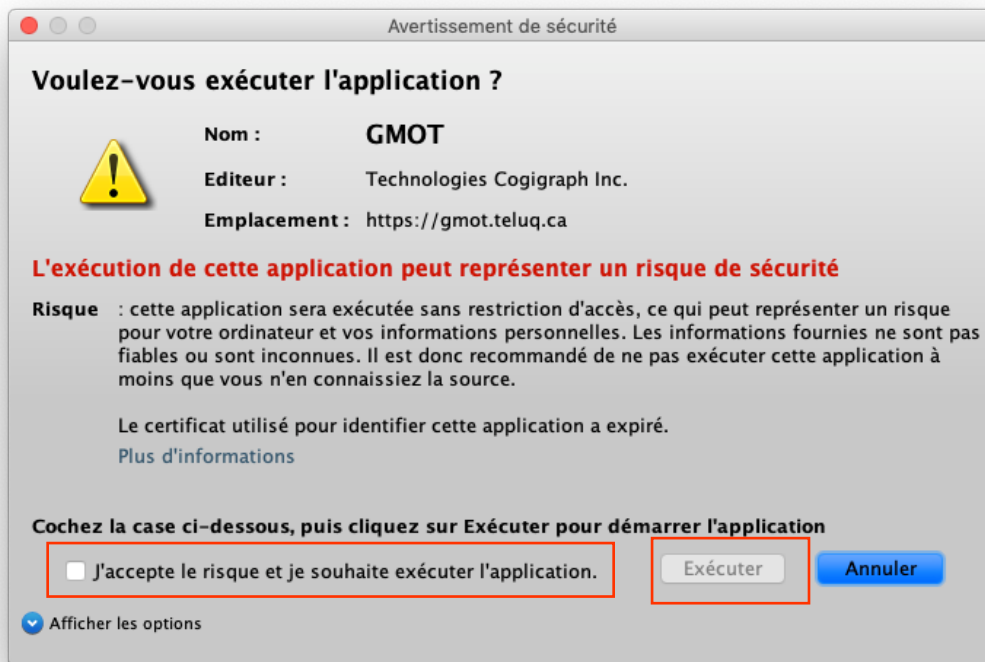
Avertissement de sécurité

Voulez-vous exécuter l'application ?

Nom : GMOT

Editeur : Technologies Cogigraph Inc.

Emplacement : https://gmot.teluq.ca

L'exécution de cette application peut représenter un risque de sécurité

Risque : cette application sera exécutée sans restriction d'accès, ce qui peut représenter un risque pour votre ordinateur et vos informations personnelles. Les informations fournies ne sont pas fiables ou sont inconnues. Il est donc recommandé de ne pas exécuter cette application à moins que vous n'en connaissiez la source.

Le certificat utilisé pour identifier cette application a expiré.

Plus d'informations

Cochez la case ci-dessous, puis cliquez sur Exécuter pour démarrer l'application

J'accepte le risque et je souhaite exécuter l'application.

Exécuter

Annuler

Afficher les options